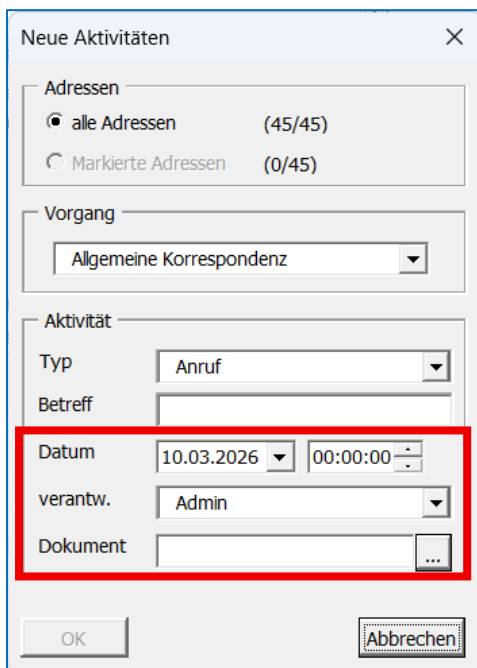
Neue Aktivitäten ×

Adressen
alle Adressen (45/45)
Markierte Adressen (0/45)

Vorgang
Allgemeine Korrespondenz

Aktivität
Typ Anruf
Betreff
Datum 10.03.2026 00:00:00
verantw. Admin
Dokument ...

OK Abbrechen